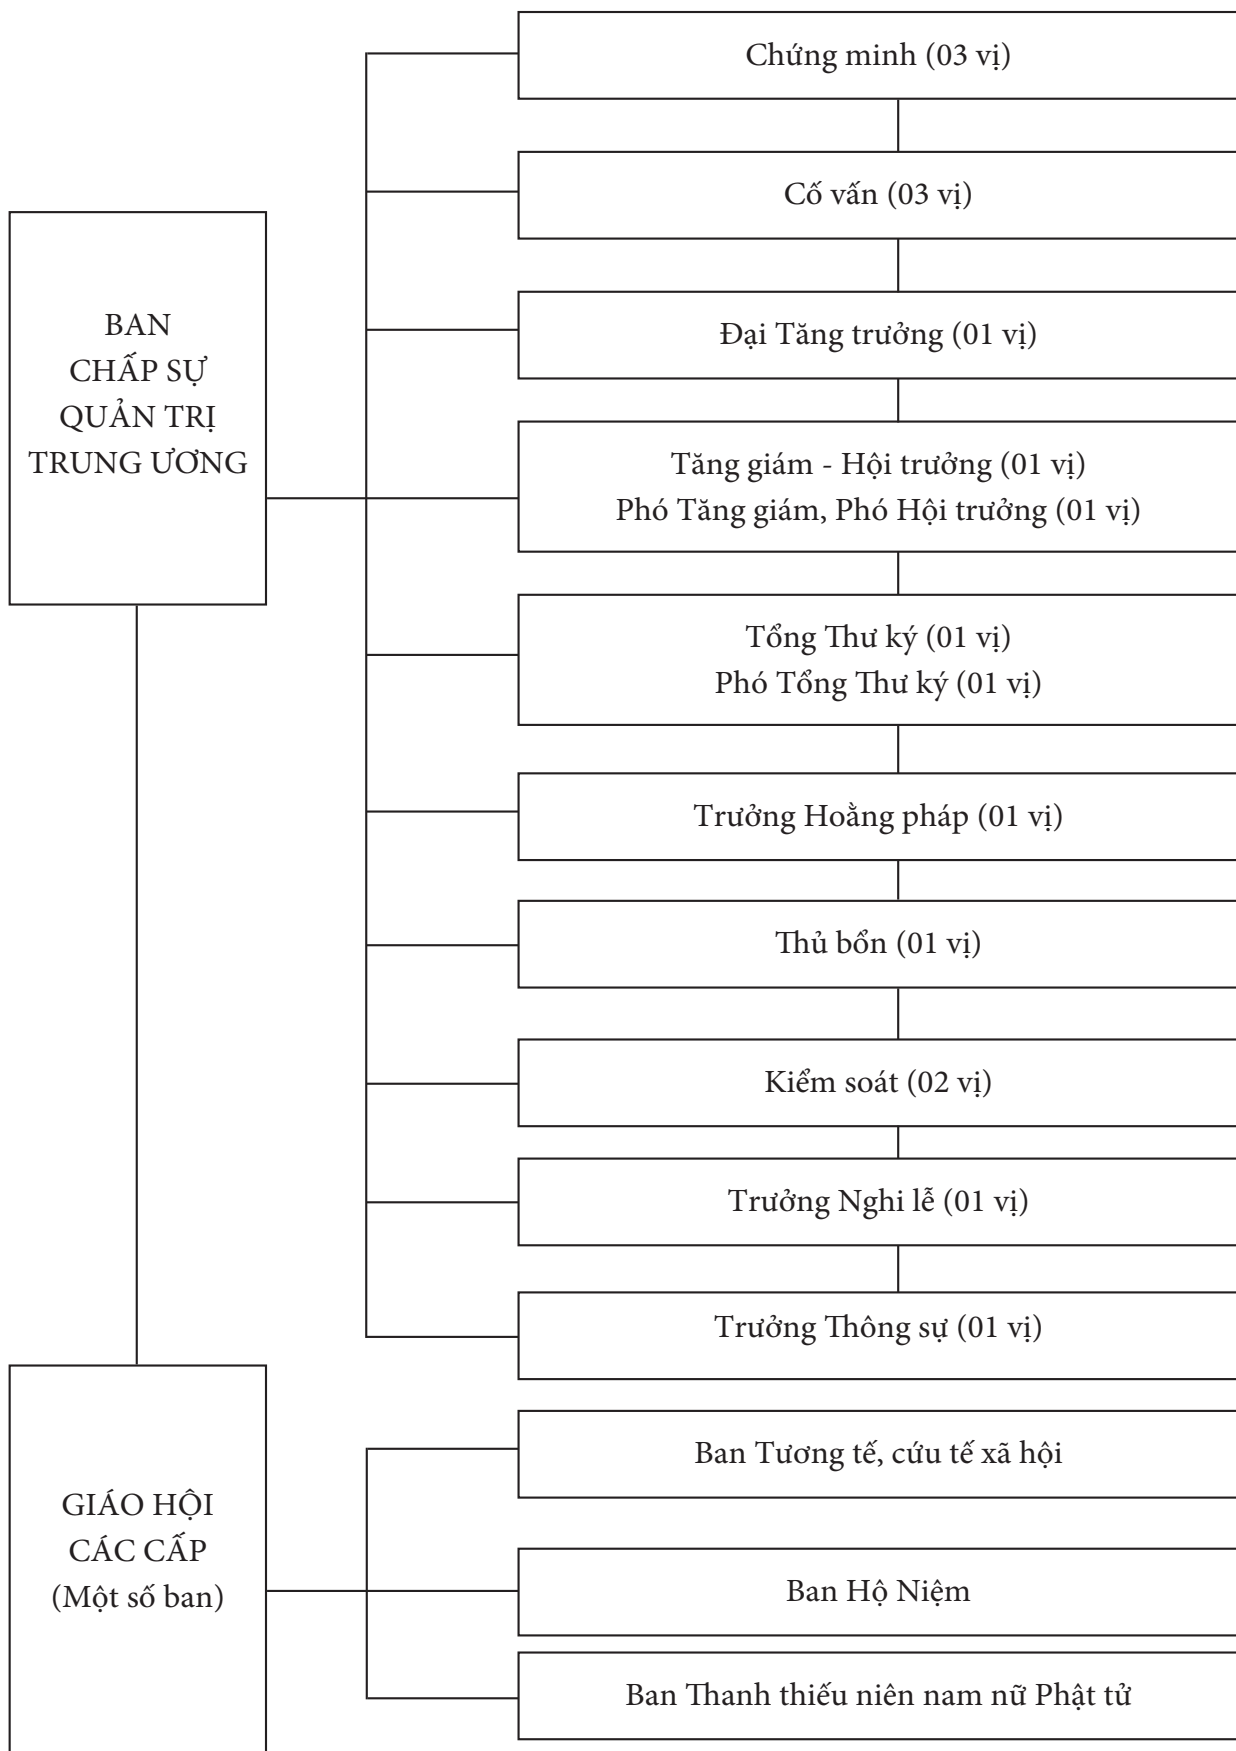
BAN CHẤP SỰ QUẢN TRỊ TRUNG ƯƠNG

Chứng minh (03 vị)

Cố vấn (03 vị)

Đại Tăng trưởng (01 vị)

Tăng giám - Hội trưởng (01 vị)
Phó Tăng giám, Phó Hội trưởng (01 vị)

Tổng Thư ký (01 vị)
Phó Tổng Thư ký (01 vị)

Trưởng Hoằng pháp (01 vị)

Thủ bổn (01 vị)

Kiểm soát (02 vị)

Trưởng Nghi lễ (01 vị)

Trưởng Thông sự (01 vị)

GIÁO HỘI CÁC CẤP (Một số ban)

Ban Tương tế, cứu tế xã hội

Ban Hộ Niệm

Ban Thanh thiếu niên nam nữ Phật tử